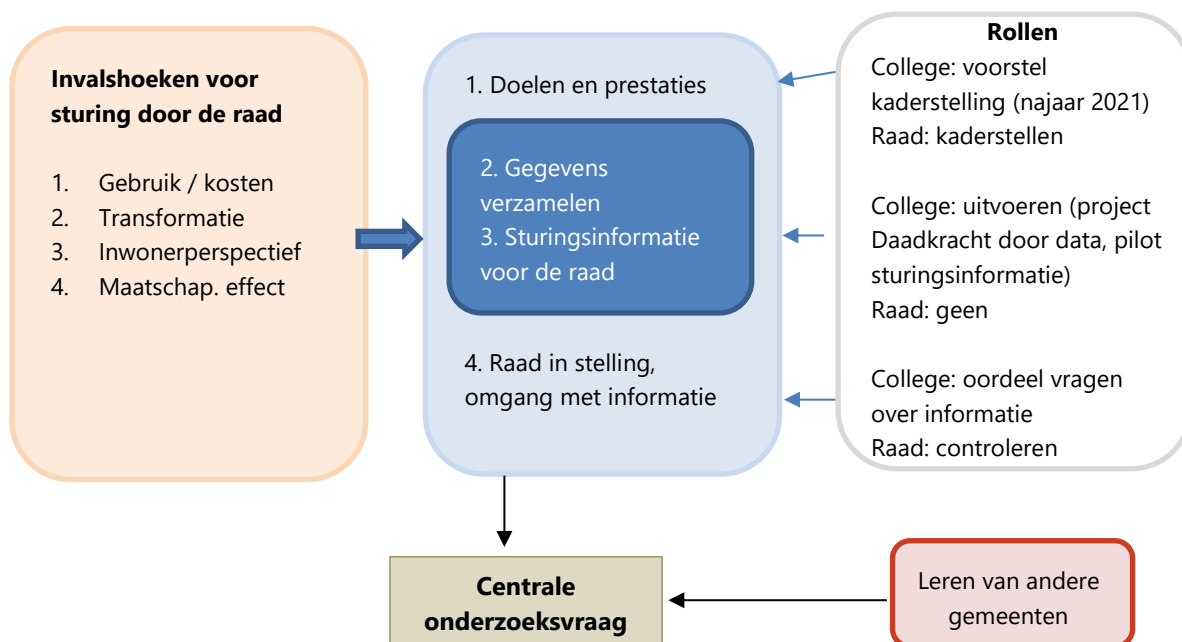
**Invalshoeken voor sturing door de raad**

1. Gebruik / kosten
2. Transformatie
3. Inwonerperspectief
4. Maatschap. effect

1. Doelen en prestaties

2. Gegevens verzamelen
3. Sturingsinformatie voor de raad

4. Raad in stelling, omgang met informatie

**Rollen**

College: voorstel kaderstelling (najaar 2021)
Raad: kaderstellen

College: uitvoeren (project Daadkracht door data, pilot sturingsinformatie)
Raad: geen

College: oordeel vragen over informatie
Raad: controleren

**Centrale onderzoeksvraag**

Leren van andere gemeenten